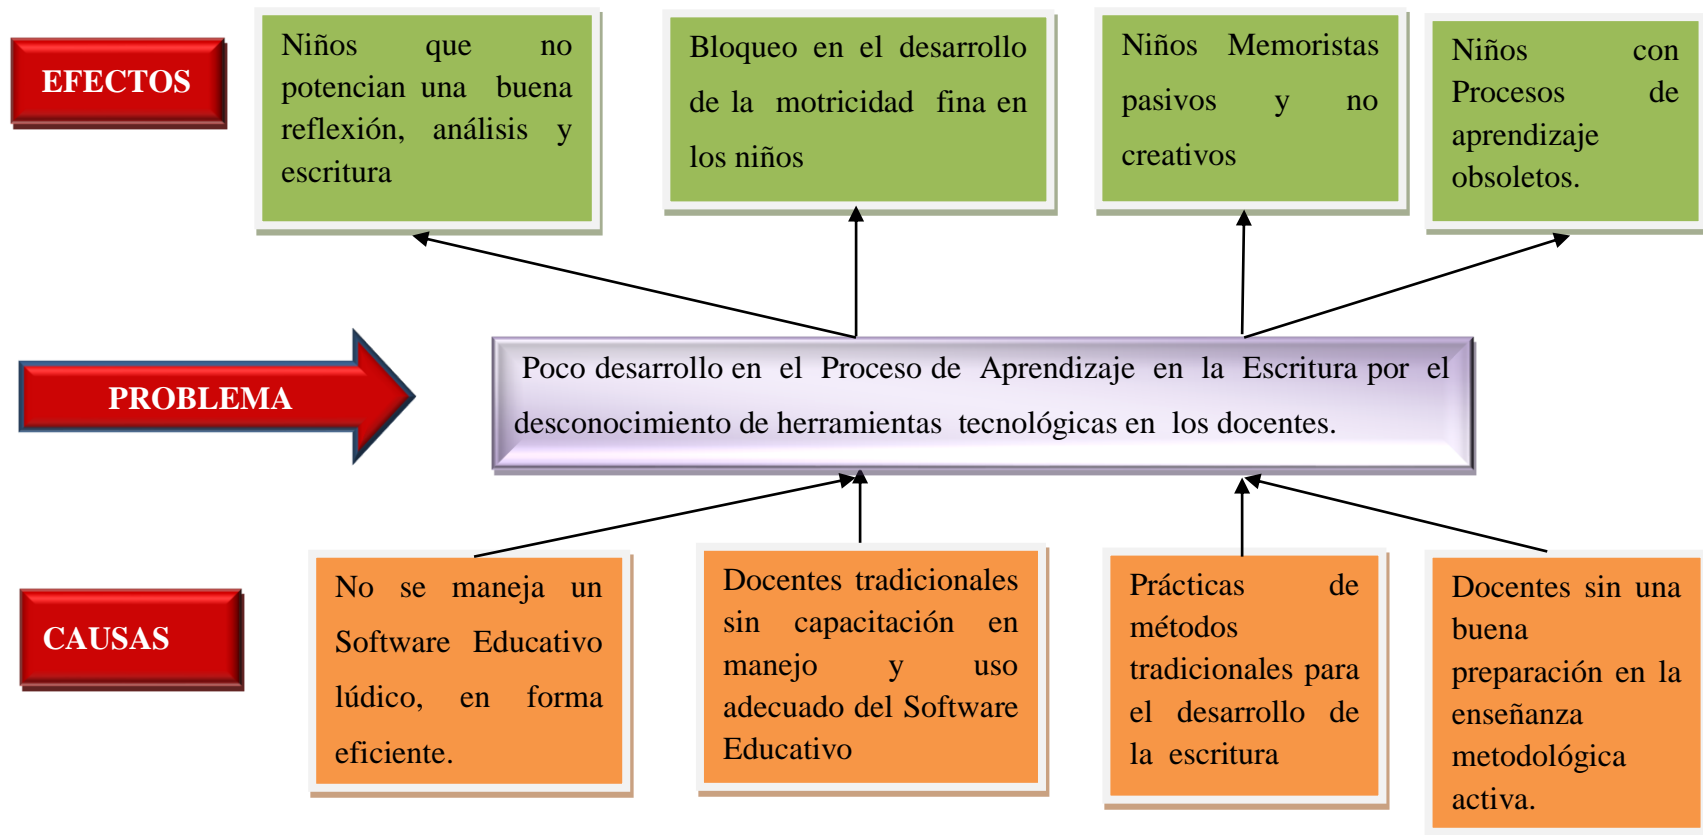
EFECTOS

Niños que no potencian una buena reflexión, análisis y escritura

Bloqueo en el desarrollo de la motricidad fina en los niños

Niños Memoristas pasivos y no creativos

Niños con Procesos de aprendizaje obsoletos.

PROBLEMA

Poco desarrollo en el Proceso de Aprendizaje en la Escritura por el desconocimiento de herramientas tecnológicas en los docentes.

CAUSAS

No se maneja un Software Educativo lúdico, en forma eficiente.

Docentes tradicionales sin capacitación en manejo y uso adecuado del Software Educativo

Prácticas de métodos tradicionales para el desarrollo de la escritura

Docentes sin una buena preparación en la enseñanza metodológica activa.